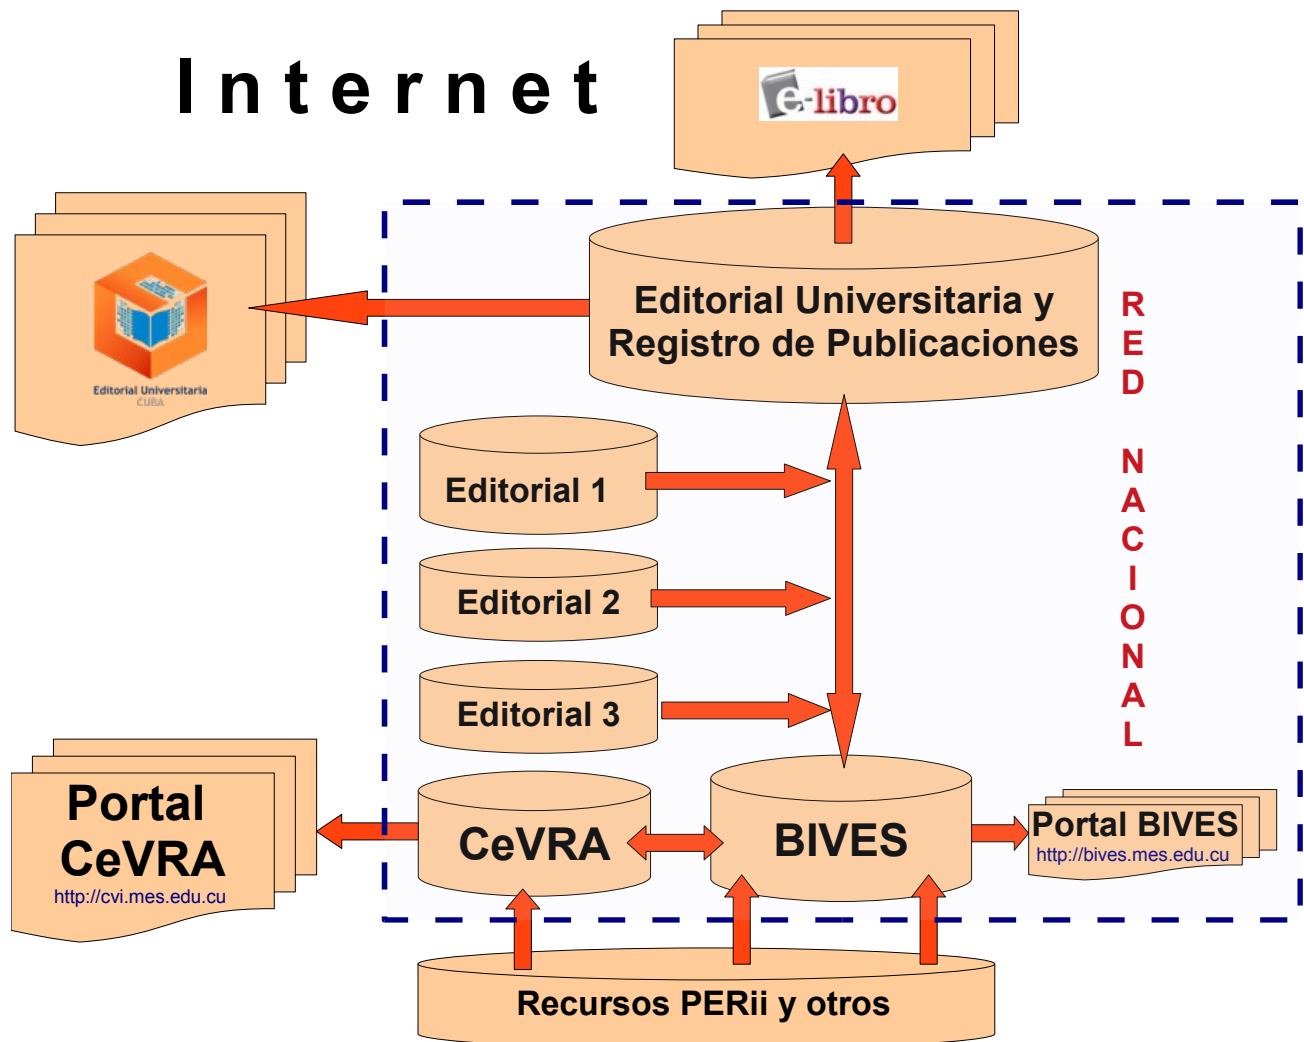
Internet

e-libro

Editorial Universitaria
CUBA

Editorial Universitaria y Registro de Publicaciones

RED NACIONAL

Editorial 1

Editorial 2

Editorial 3

Portal CeVRA
http://cvi.mes.edu.cu

CeVRA

BIVES

Portal BIVES
http://bives.mes.edu.cu

Recursos PERii y otros